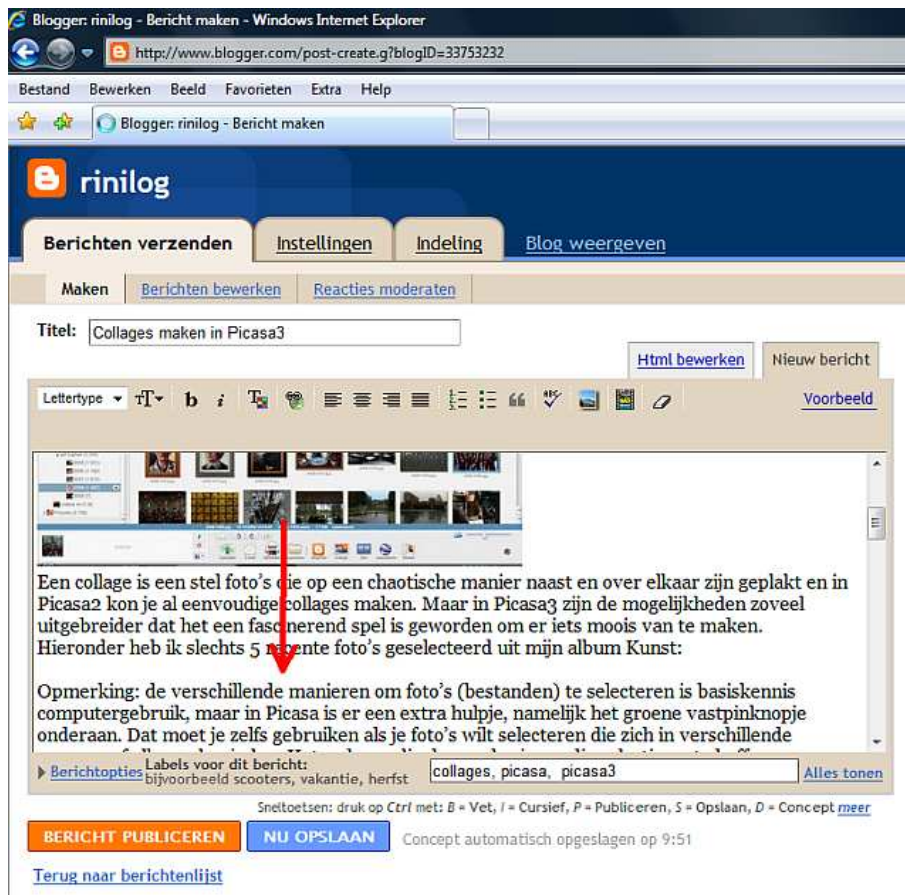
Blogger: rinilog - Bericht maken - Windows Internet Explorer

http://www.blogger.com/post-create.g?blogID=33753232

Bestand Bewerken Beeld Favorieten Extra Help

Blogger: rinilog - Bericht maken

rinilog

Berichten verzenden Instellingen Indeling Blog weergeven

Maken Berichten bewerken Reacties moderaten

Titel: Collages maken in Picasa3

Html bewerken Nieuw bericht

Lettertype b i Voorbeeld

Een collage is een stel foto's die op een chaotische manier naast en over elkaar zijn geplakt en in Picasa2 kon je al eenvoudige collages maken. Maar in Picasa3 zijn de mogelijkheden zoveel uitgebreider dat het een fascinerend spel is geworden om er iets moois van te maken. Hieronder heb ik slechts 5 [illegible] foto's geselecteerd uit mijn album Kunst:

Opmerking: de verschillende manieren om foto's (bestanden) te selecteren is basiskennis computergebruik, maar in Picasa is er een extra hulpje, namelijk het groene vastpinknopje onderaan. Dat moet je zelfs gebruiken als je foto's wilt selecteren die zich in verschillende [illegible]

Berichtopties Labels voor dit bericht: bijvoorbeeld scooters, vakantie, herfst collages, picasa, picasa3 Alles tonen

Sneltoetsen: druk op Ctrl met: B = Vet, I = Cursief, P = Publiceren, S = Opslaan, D = Concept meer

BERICHT PUBLICEREN NU OPSLAAN Concept automatisch opgeslagen op 9:51

Terug naar berichtenlijst